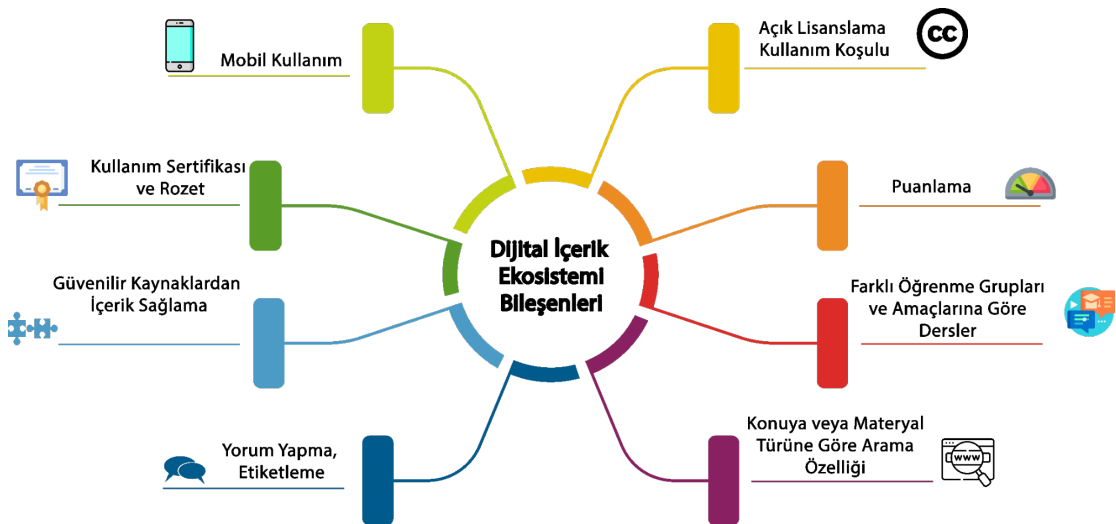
Dijital İçerik Ekosistemi Bileşenleri

Mobil Kullanım

Açık Lisanslama Kullanım Koşulu

Kullanım Sertifikası ve Rozet

Puanlama

Güvenilir Kaynaklardan İçerik Sağlama

Farklı Öğrenme Grupları ve Amaçlarına Göre Dersler

Yorum Yapma, Etiketleme

Konuya veya Materyal Türüne Göre Arama Özelliği

cc

www